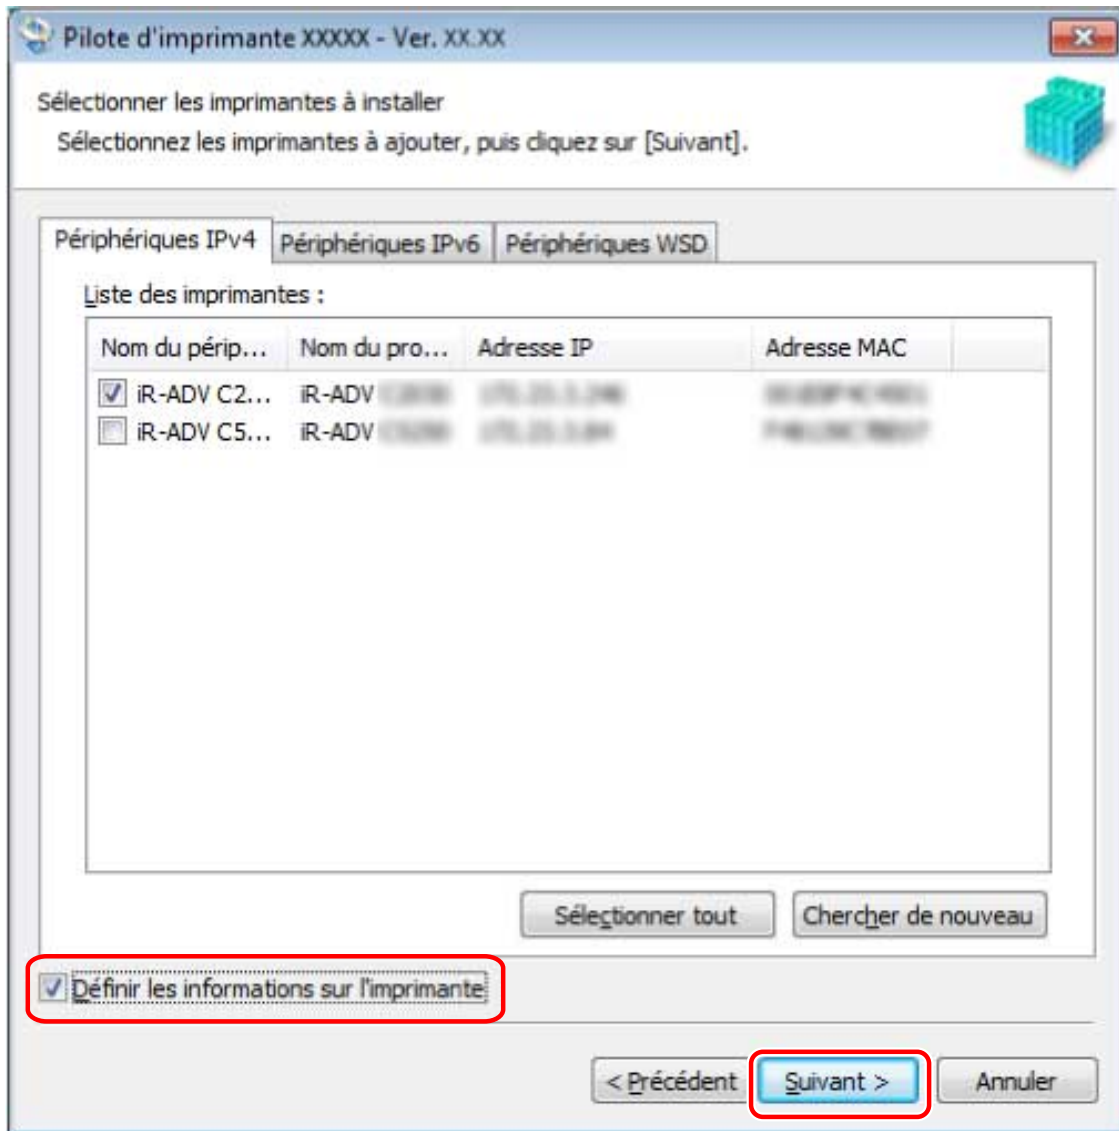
Pilote d'imprimante XXXXX - Ver. XX.XX

Sélectionner les imprimantes à installer

Sélectionnez les imprimantes à ajouter, puis cliquez sur [Suivant].

Périphériques IPv4 | Périphériques IPv6 | Périphériques WSD

Liste des imprimantes :

| Nom du périp... | Nom du pro... | Adresse IP | Adresse MAC |
|---|---|---|---|
| ☑ iR-ADV C2... | iR-ADV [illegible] | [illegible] | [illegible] |
| ☐ iR-ADV C5... | iR-ADV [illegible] | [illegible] | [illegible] |

Sélectionner tout

Chercher de nouveau

☑ Définir les informations sur l'imprimante

< Précédent

Suivant >

Annuler